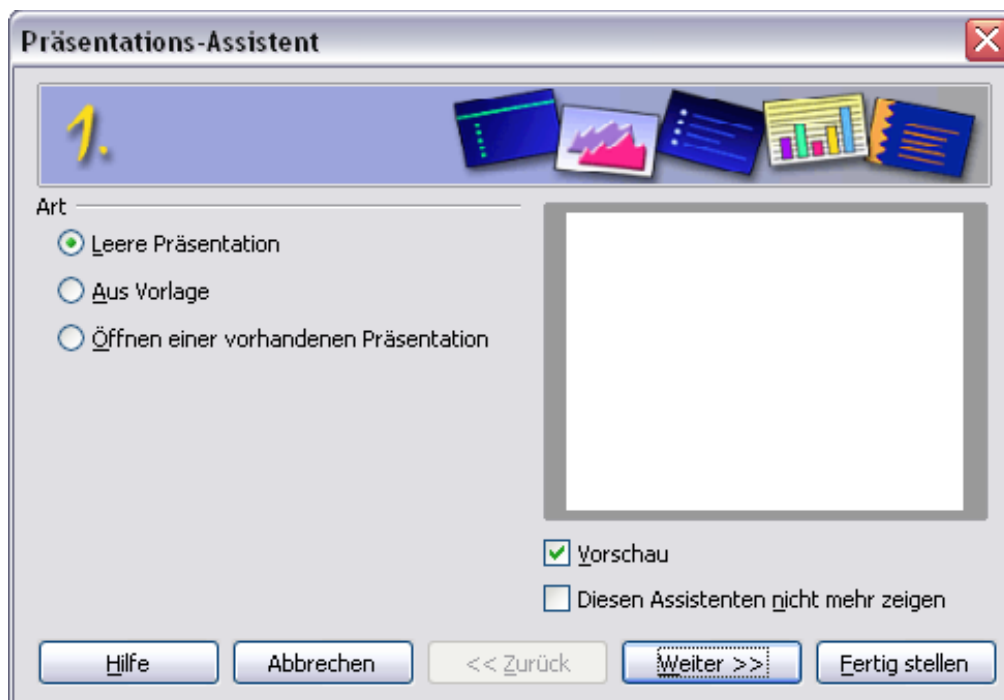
Präsentations-Assistent

1.

Art

Leere Präsentation

Aus Vorlage

Öffnen einer vorhandenen Präsentation

Vorschau

Diesen Assistenten nicht mehr zeigen

Hilfe

Abbrechen

<< Zurück

Weiter >>

Fertig stellen